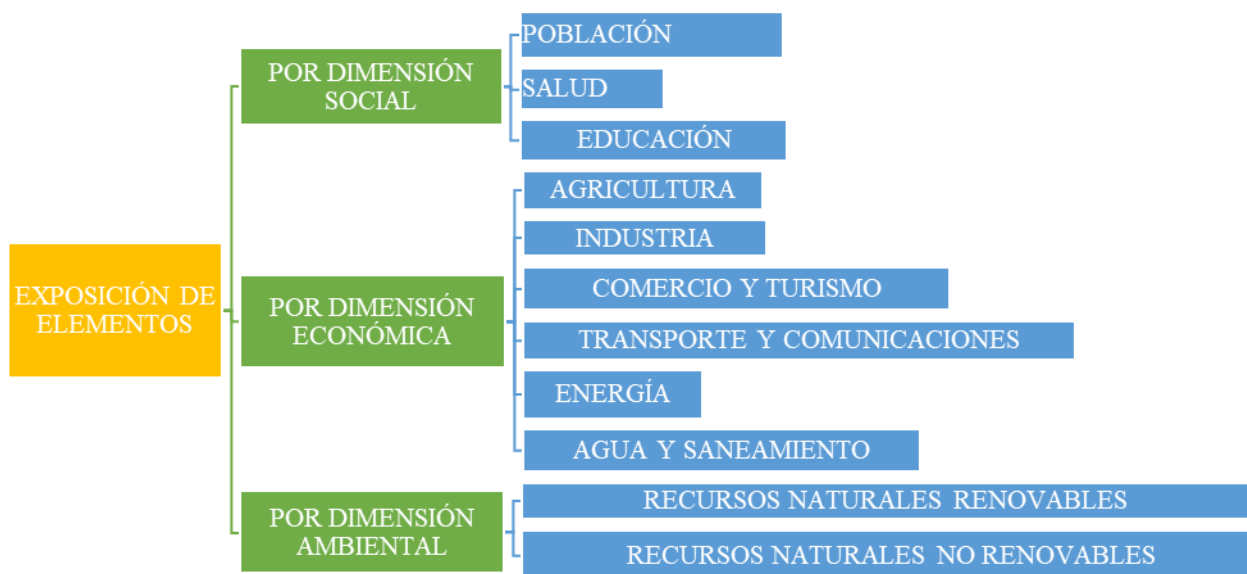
EXPOSICIÓN DE ELEMENTOS

POR DIMENSIÓN SOCIAL

POBLACIÓN

SALUD

EDUCACIÓN

POR DIMENSIÓN ECONÓMICA

AGRICULTURA

INDUSTRIA

COMERCIO Y TURISMO

TRANSPORTE Y COMUNICACIONES

ENERGÍA

AGUA Y SANEAMIENTO

POR DIMENSIÓN AMBIENTAL

RECURSOS NATURALES RENOVABLES

RECURSOS NATURALES NO RENOVABLES